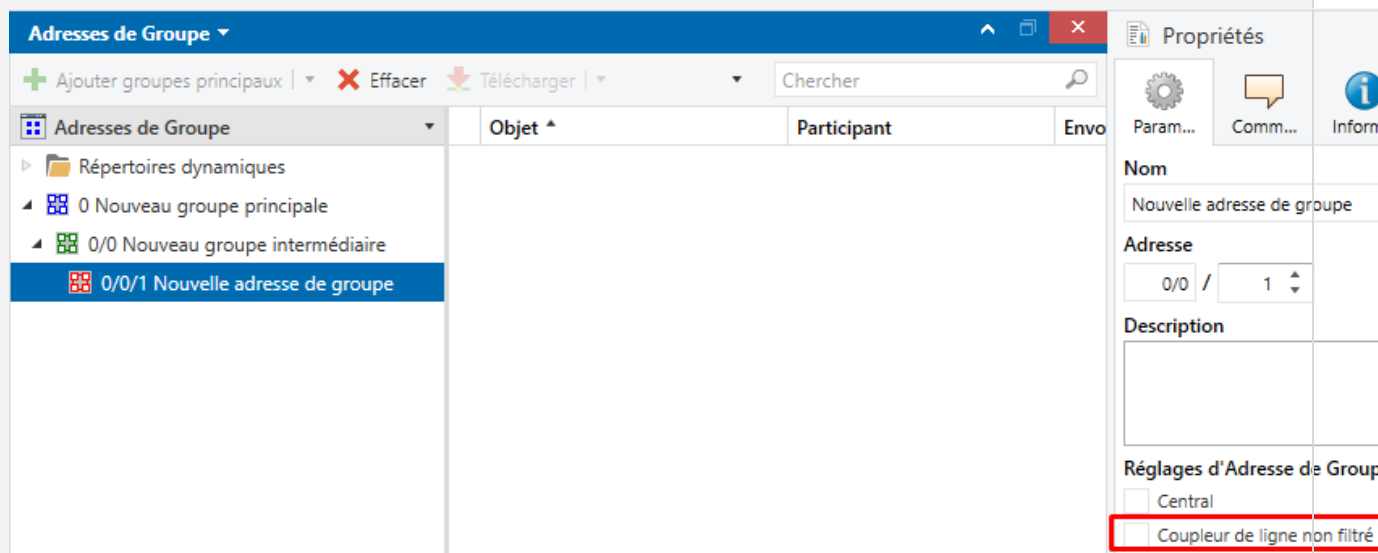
Adresses de Groupe ▾

Ajouter groupes principaux | ▾ Effacer Télécharger | ▾ ▾ Chercher

Adresses de Groupe ▾

Répertoires dynamiques

0 Nouveau groupe principale

0/0 Nouveau groupe intermédiaire

0/0/1 Nouvelle adresse de groupe

| Objet ▲ | Participant | Envo |
|---|---|---|

Propriétés

Param... Comm... Inform

Nom

Nouvelle adresse de groupe

Adresse

0/0 / 1

Description

Réglages d'Adresse de Group

Central

Coupleur de ligne non filtré